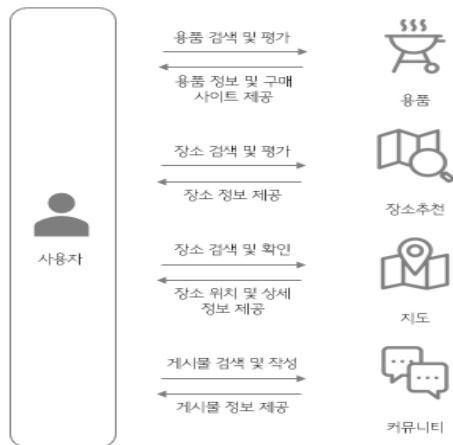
사용자

용품 검색 및 평가

용품 정보 및 구매 사이트 제공

용품

장소 검색 및 평가

장소 정보 제공

장소추천

장소 검색 및 확인

장소 위치 및 상세 정보 제공

지도

게시물 검색 및 작성

게시물 정보 제공

커뮤니티